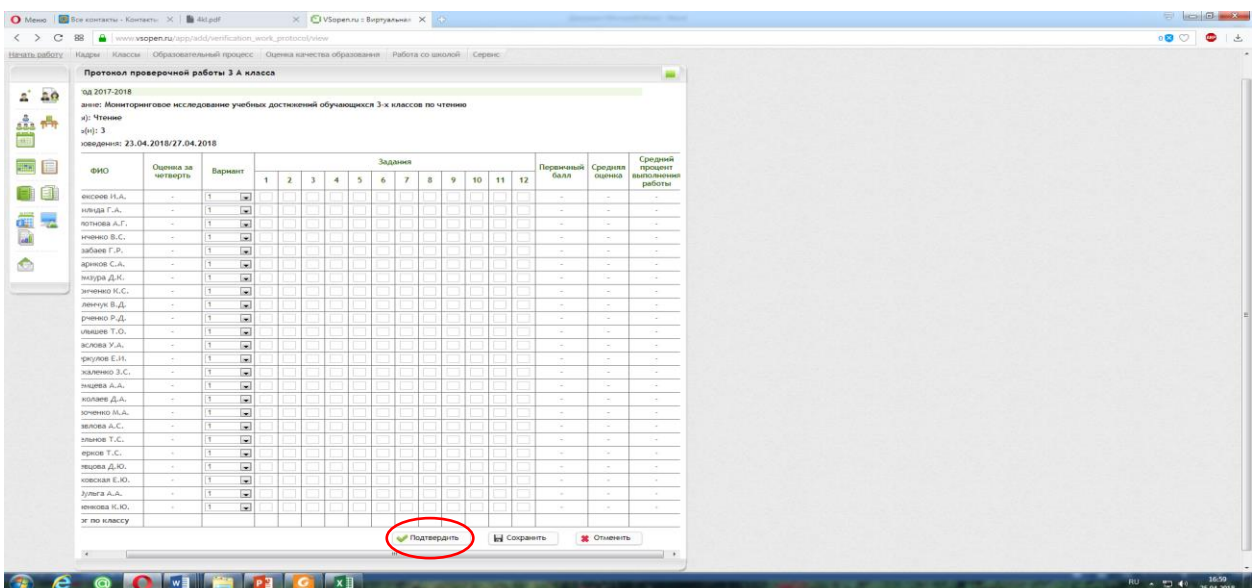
Меню | Все контакты - Контакты | 4kl.pdf | VSopen.ru :: Виртуальная

www.vsopen.ru/app/add/verification_work_protocol/view

Начать работу | Кадры | Классы | Образовательный процесс | Оценка качества образования | Работа со школой | Сервис

Протокол проверочной работы 3 А класса

од 2017-2018
ание: Мониторинговое исследование учебных достижений обучающихся 3-х классов по чтению
): Чтение
(ы): 3
оведения: 23.04.2018/27.04.2018

| ФИО | Оценка за четверть | Вариант | 1 | 2 | 3 | 4 | 5 | 6 | 7 | 8 | 9 | 10 | 11 | 12 | Первичный балл | Средняя оценка | Средний процент выполнения работы |
|---|---|---|---|---|---|---|---|---|---|---|---|---|---|---|---|---|---|
| ексеев И.А. | - | 1 | | | | | | | | | | | | | - | - | - |
| килида Г.А. | - | 1 | | | | | | | | | | | | | - | - | - |
| лотнова А.Г. | - | 1 | | | | | | | | | | | | | - | - | - |
| енченко В.С. | - | 1 | | | | | | | | | | | | | - | - | - |
| забаев Г.Р. | - | 1 | | | | | | | | | | | | | - | - | - |
| арисов С.А. | - | 1 | | | | | | | | | | | | | - | - | - |
| мзура Д.К. | - | 1 | | | | | | | | | | | | | - | - | - |
| енченко К.С. | - | 1 | | | | | | | | | | | | | - | - | - |
| ленчук В.Д. | - | 1 | | | | | | | | | | | | | - | - | - |
| рченко Р.Д. | - | 1 | | | | | | | | | | | | | - | - | - |
| льшеев Т.О. | - | 1 | | | | | | | | | | | | | - | - | - |
| аслова У.А. | - | 1 | | | | | | | | | | | | | - | - | - |
| ркулов Е.Н. | - | 1 | | | | | | | | | | | | | - | - | - |
| жаленко З.С. | - | 1 | | | | | | | | | | | | | - | - | - |
| енцева А.А. | - | 1 | | | | | | | | | | | | | - | - | - |
| колаев Д.А. | - | 1 | | | | | | | | | | | | | - | - | - |
| воченко М.А. | - | 1 | | | | | | | | | | | | | - | - | - |
| авлова А.С. | - | 1 | | | | | | | | | | | | | - | - | - |
| ельное Т.С. | - | 1 | | | | | | | | | | | | | - | - | - |
| ерков Т.С. | - | 1 | | | | | | | | | | | | | - | - | - |
| евцова Д.Ю. | - | 1 | | | | | | | | | | | | | - | - | - |
| ковская Е.Ю. | - | 1 | | | | | | | | | | | | | - | - | - |
| ульга А.А. | - | 1 | | | | | | | | | | | | | - | - | - |
| енкова К.Ю. | - | 1 | | | | | | | | | | | | | - | - | - |
| ог по классу | | | | | | | | | | | | | | | | | |

Подтвердить | Сохранить | Отменить

RU 16:59